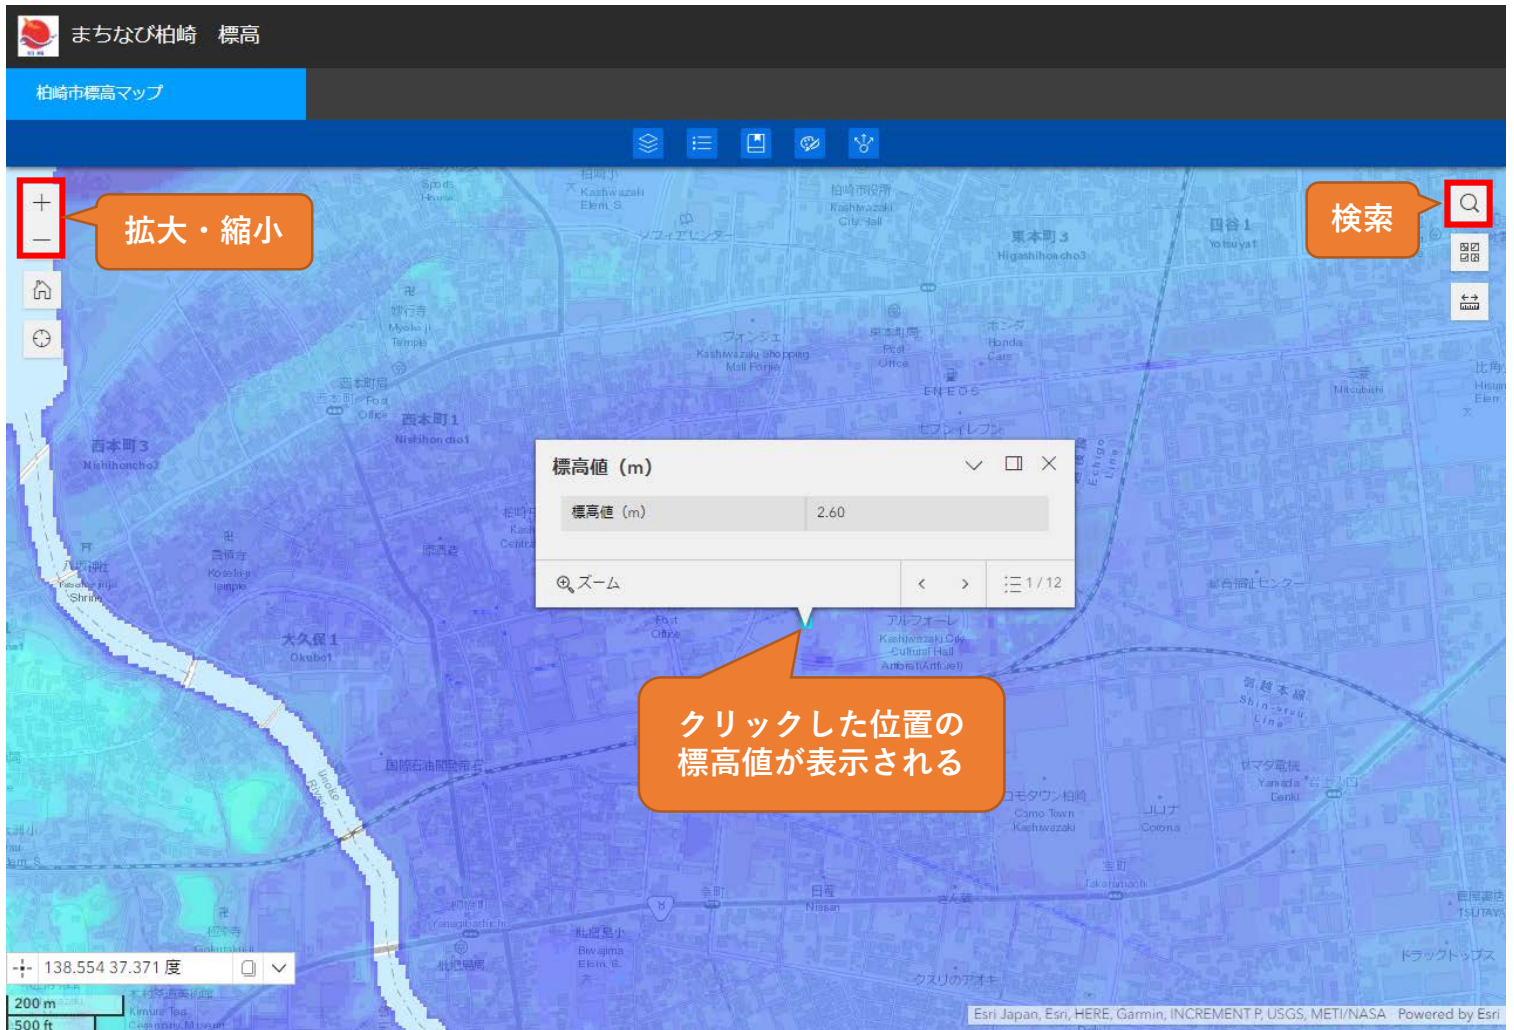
まちなび柏崎　標高

柏崎市標高マップ

拡大・縮小

検索

標高値（m）

| 標高値（m） | 2.60 |
|---|---|

ズーム

1 / 12

クリックした位置の標高値が表示される

138.554 37.371 度

200 m

500 ft

Esri Japan, Esri, HERE, Garmin, INCREMENT P, USGS, METI/NASA　Powered by Esri